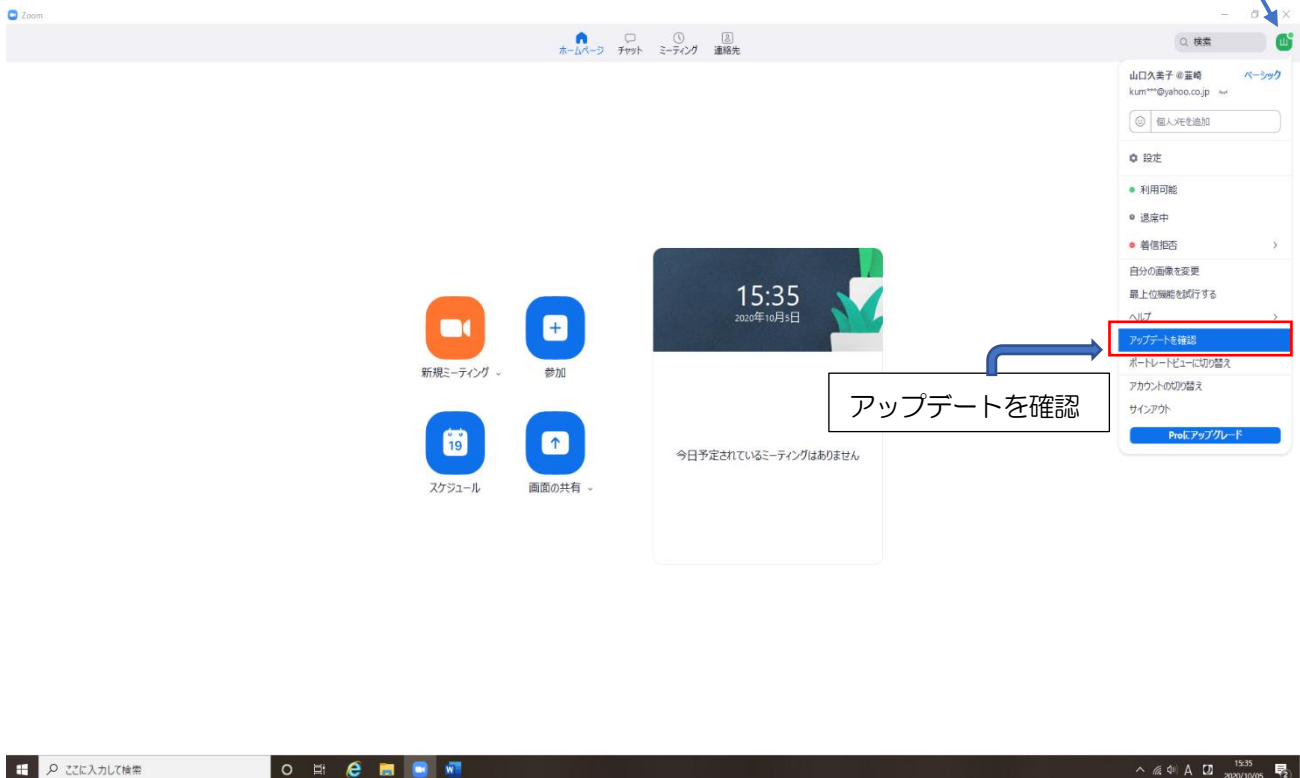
Zoom

ホームページ チャット ミーティング 連絡先

検索

山

山口久美子 @菖崎 ベーシック
kum***@yahoo.co.jp

個人メモを追加

設定

利用可能

退席中

着信拒否

自分の画像を変更
最上位機能を試行する
ヘルプ
アップデートを確認
ポートレートビューに切り替え
アカウントの切り替え
サインアウト

Proにアップグレード

アップデートを確認

15:35
2020年10月5日

新規ミーティング

参加

19

スケジュール

画面の共有

今日予定されているミーティングはありません

ここに入力して検索

A

15:35
2020/10/05